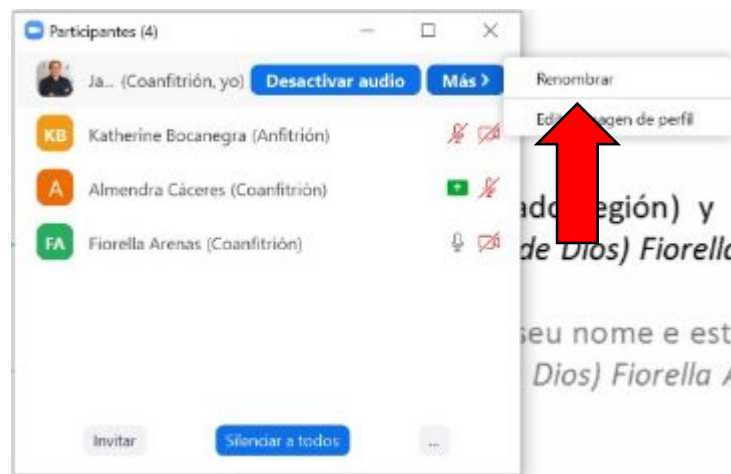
Participantes (4)

Ja... (Coanfitrión, yo) Desactivar audio Más >

Renombrar

Edi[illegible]agen de perfil

KB Katherine Bocanegra (Anfitrión)

A Almendra Cáceres (Coanfitrión)

FA Fiorella Arenas (Coanfitrión)

Invitar Silenciar a todos ...

ado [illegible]egión) y
de Dios) Fiorella

seu nome e est
Dios) Fiorella A